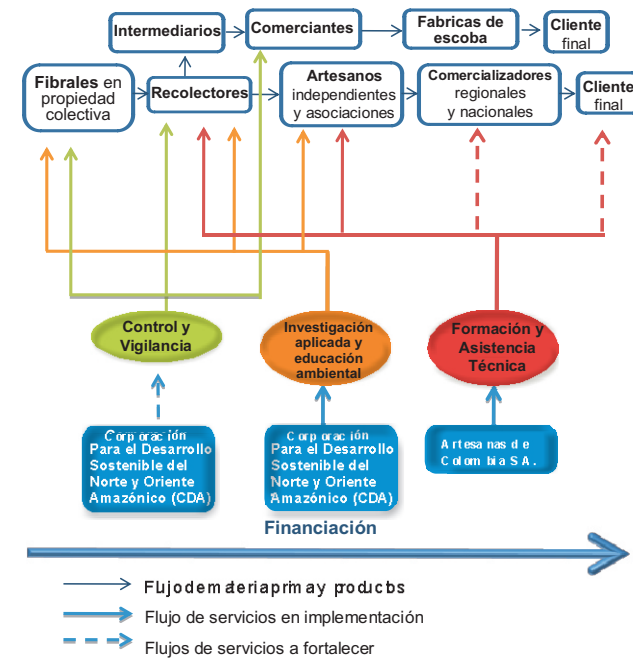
Intermediarios
Comerciantes
Fabricas de escoba
Cliente final
Fibrales en propiedad colectiva
Recolectores
Artesanos independientes y asociaciones
Comercializadores regionales y nacionales
Cliente final

Control y Vigilancia
Investigación aplicada y educación ambiental
Formación y Asistencia Técnica

Corporación Para el Desarrollo Sostenible del Norte y Oriente Amazónico (CDA)
Corporación Para el Desarrollo Sostenible del Norte y Oriente Amazónico (CDA)
Artesanas de Colombia S.A.

Financiación

Flujo de materia prima y productos
Flujo de servicios en implementación
Flujos de servicios a fortalecer